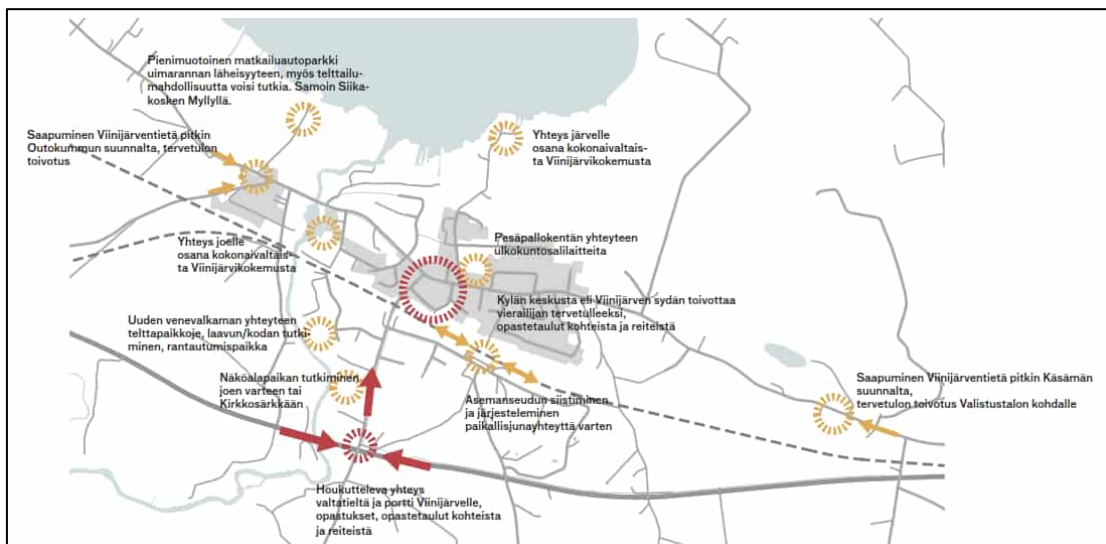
Pienimuotoinen matkailuautoparkki uimarannan läheisyyteen, myös telttailumahdollisuutta voisi tutkia. Samoin Siikakosken Myllyllä.

Saapuminen Viinijärventietä pitkin Outokummun suunnalta, tervetulon toivotus

Yhteys järvelle osana kokonaivaltaista Viinijärvikokemusta

Yhteys joelle osana kokonaivaltaista Viinijärvikokemusta

Pesäpallokentän yhteyteen ulkokuntosalilaitteita

Kylän keskusta eli Viinijärven sydän toivottaa vierailijan tervetulleeksi, opastetaulut kohteista ja reiteistä

Uuden venevalkaman yhteyteen telttapaikkoje, laavun/kodan tutkiminen, rantautumispaikka

Näköalapaikan tutkiminen joen varteen tai Kirkkosärkkään

Asemanseudun siistiminen ja järjesteleminen paikallisjunayhteyttä varten

Saapuminen Viinijärventietä pitkin Käsämän suunnalta, tervetulon toivotus Valistustalon kohdalle

Houkutteleva yhteys valtatieltä ja portti Viinijärvelle, opastukset, opastetaulut kohteista ja reiteistä